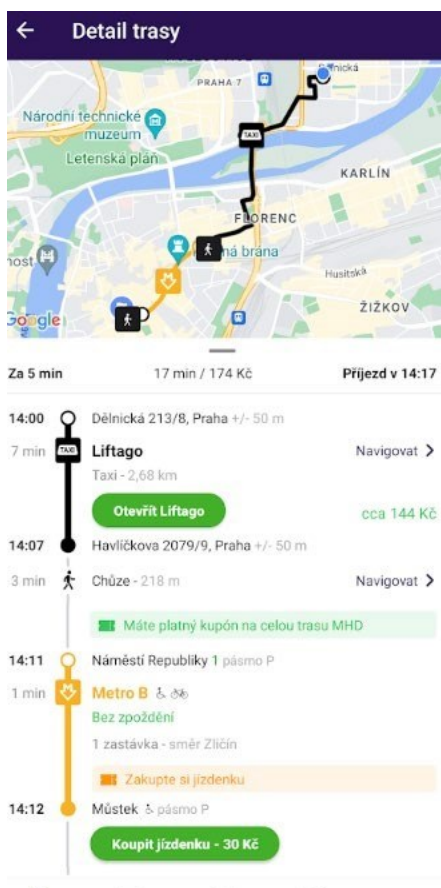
← Detail trasy

Dělnická
PRAHA 7
Národní technické muzeum
Letenská pláň
TAXI
KARLÍN
FLORENC
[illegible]ná brána
ost
Husitská
ŽIŽKOV
Google

Za 5 min
17 min / 174 Kč
Příjezd v 14:17

14:00 Dělnická 213/8, Praha +/- 50 m
7 min TAXI Liftago
Navigovat >
Taxi - 2,68 km
Otevřít Liftago
cca 144 Kč
14:07 Havlíčkova 2079/9, Praha +/- 50 m
3 min Chůze - 218 m
Navigovat >
Máte platný kupón na celou trasu MHD
14:11 Náměstí Republiky 1 pásmo P
1 min Metro B
Bez zpoždění
1 zastávka - směr Zličín
Zakupte si jízdenku
14:12 Můstek pásmo P
Koupit jízdenku - 30 Kč